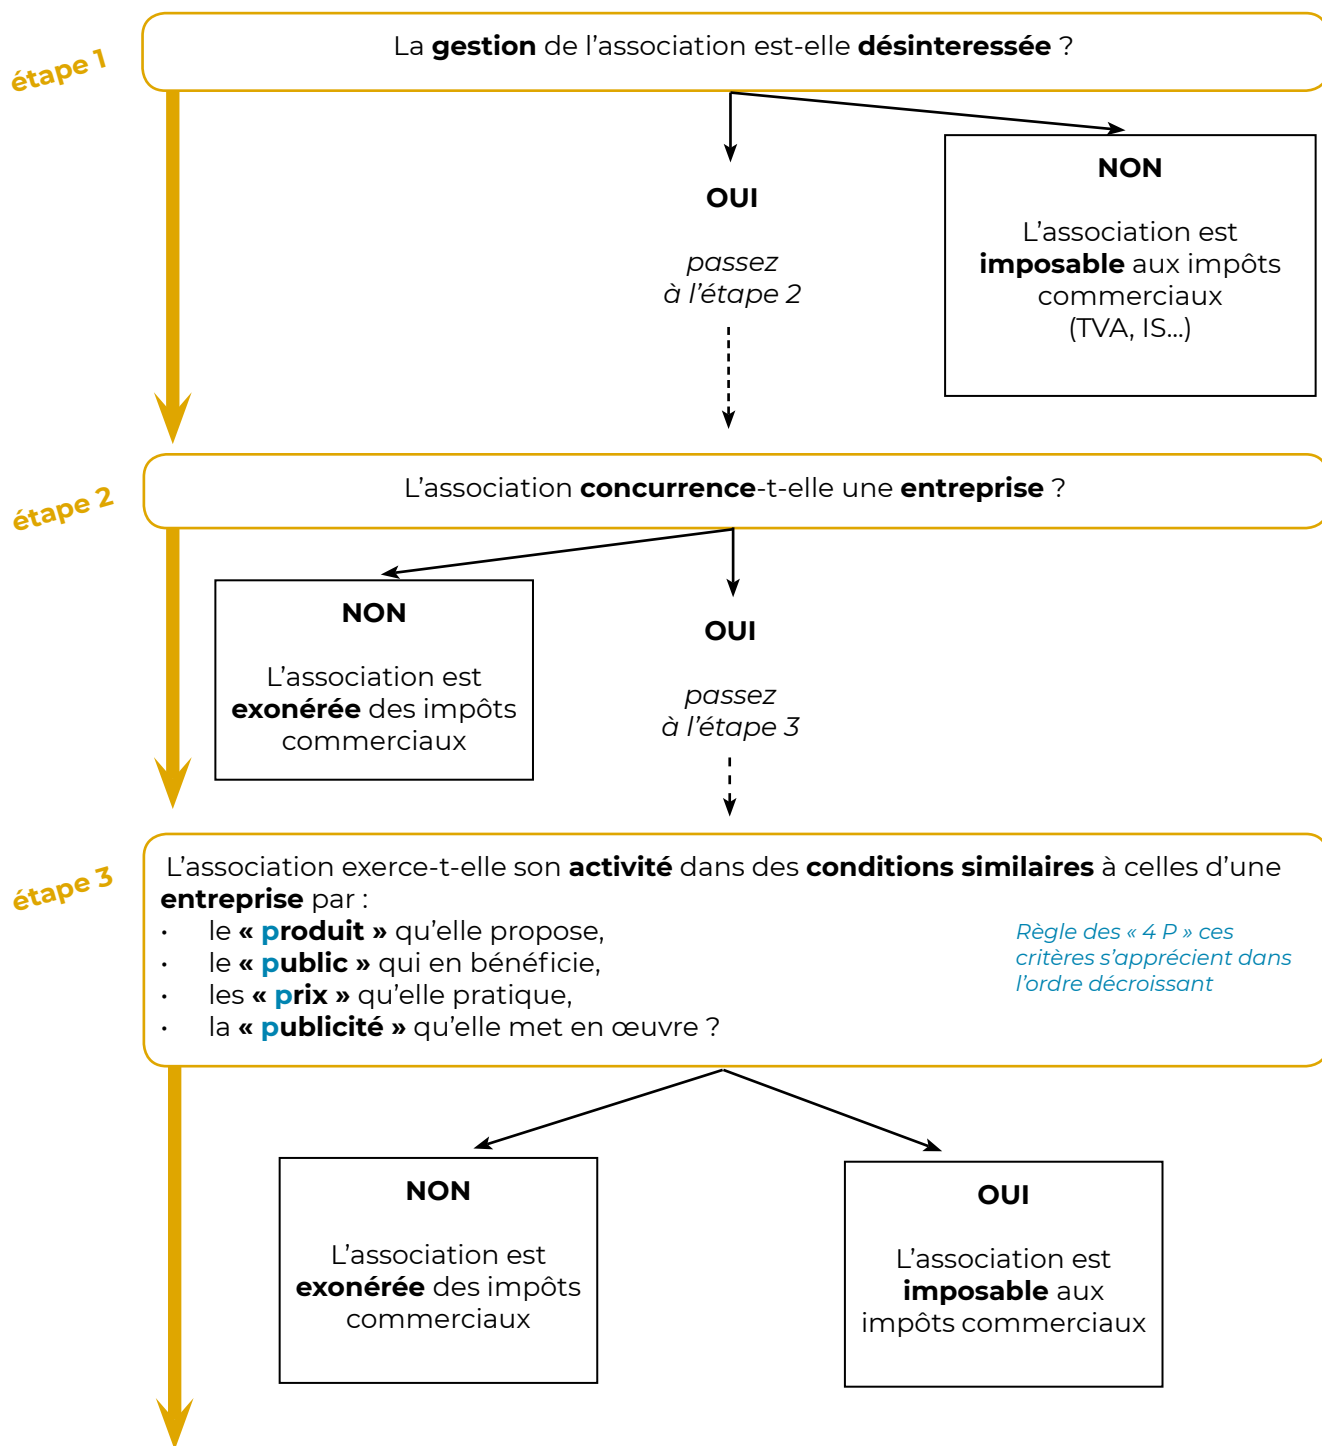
étape 1

La gestion de l'association est-elle désinteressée ?

OUI

passez à l'étape 2

NON

L'association est imposable aux impôts commerciaux (TVA, IS...)

étape 2

L'association concurrence-t-elle une entreprise ?

NON

L'association est exonérée des impôts commerciaux

OUI

passez à l'étape 3

étape 3

L'association exerce-t-elle son activité dans des conditions similaires à celles d'une entreprise par :

- le « produit » qu'elle propose,
- le « public » qui en bénéficie,
- les « prix » qu'elle pratique,
- la « publicité » qu'elle met en œuvre ?

Règle des « 4 P » ces critères s'apprécient dans l'ordre décroissant

NON

L'association est exonérée des impôts commerciaux

OUI

L'association est imposable aux impôts commerciaux